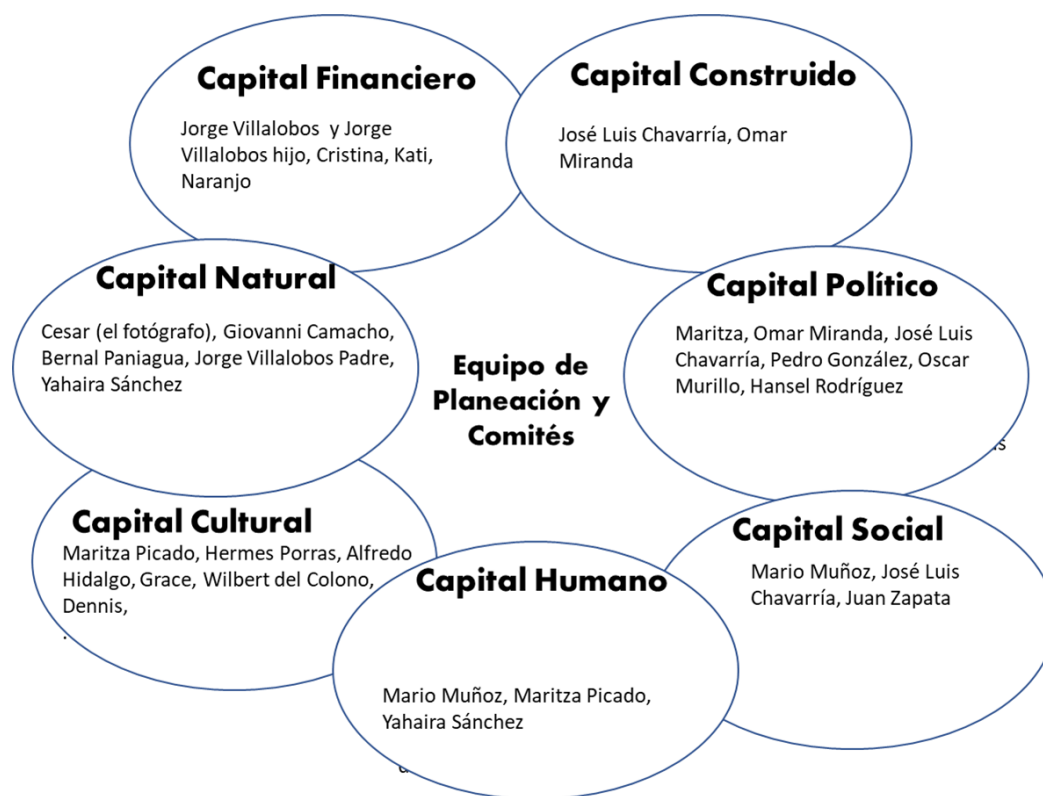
Capital Financiero
Jorge Villalobos y Jorge Villalobos hijo, Cristina, Kati, Naranjo

Capital Construido
José Luis Chavarría, Omar Miranda

Capital Natural
Cesar (el fotógrafo), Giovanni Camacho, Bernal Paniagua, Jorge Villalobos Padre, Yahaira Sánchez

Equipo de Planeación y Comités

Capital Político
Maritza, Omar Miranda, José Luis Chavarría, Pedro González, Oscar Murillo, Hansel Rodríguez

Capital Cultural
Maritza Picado, Hermes Porras, Alfredo Hidalgo, Grace, Wilbert del Colono, Dennis,

Capital Social
Mario Muñoz, José Luis Chavarría, Juan Zapata

Capital Humano
Mario Muñoz, Maritza Picado, Yahaira Sánchez